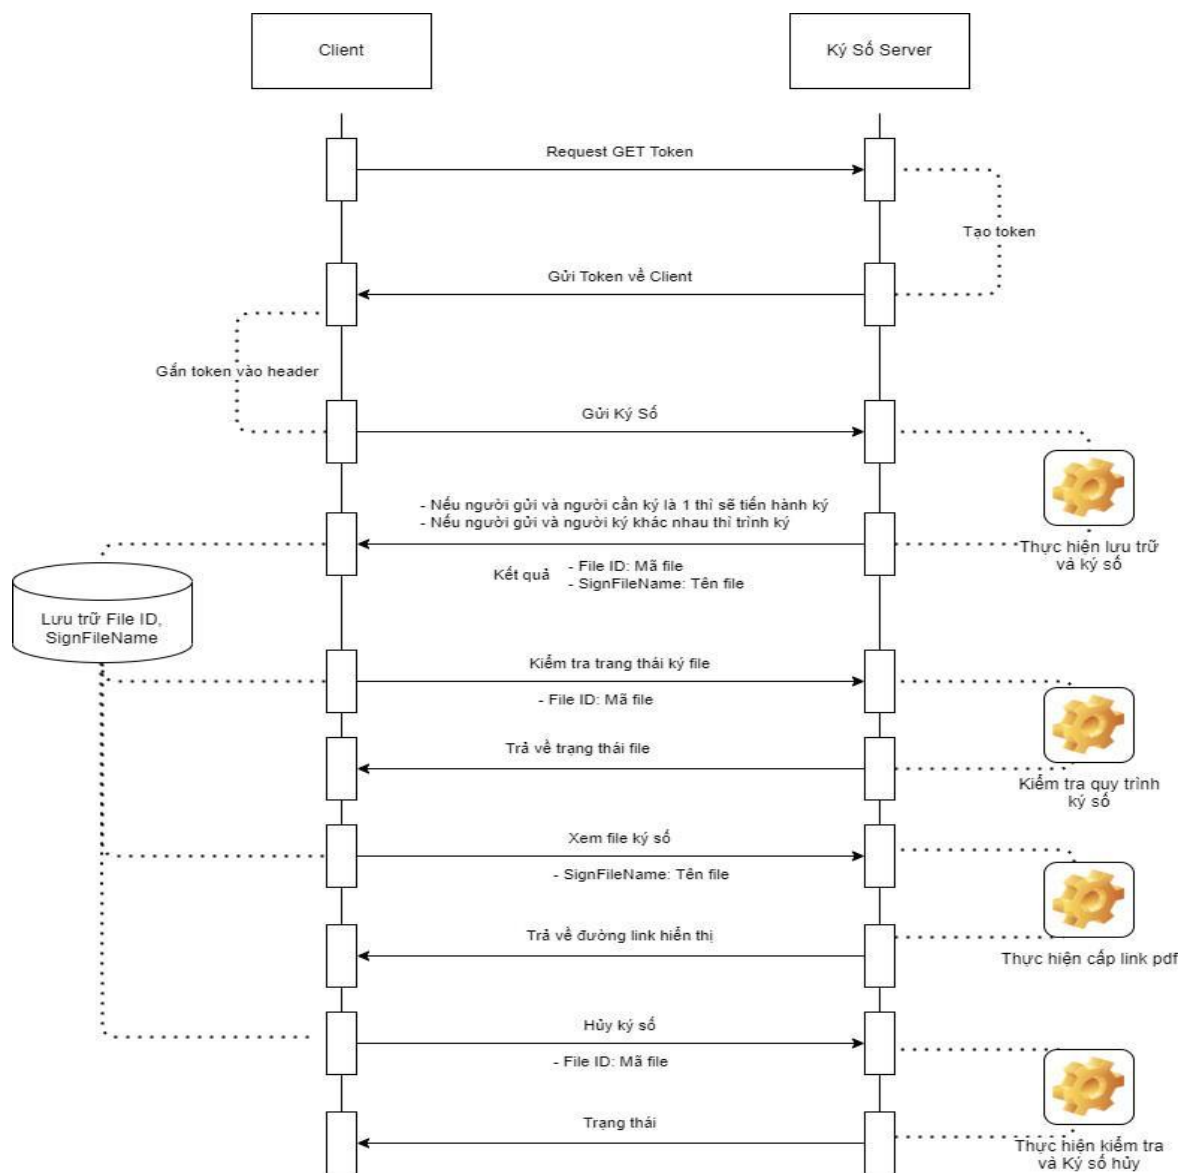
Client

Ký Số Server

Request GET Token

Tạo token

Gửi Token về Client

Gắn token vào header

Gửi Ký Số

- Nếu người gửi và người cần ký là 1 thì sẽ tiến hành ký
- Nếu người gửi và người ký khác nhau thì trình ký

Thực hiện lưu trữ và ký số

Kết quả - File ID: Mã file
- SignFileName: Tên file

Lưu trữ File ID, SignFileName

Kiểm tra trạng thái ký file

- File ID: Mã file

Trả về trạng thái file

Kiểm tra quy trình ký số

Xem file ký số

- SignFileName: Tên file

Trả về đường link hiển thị

Thực hiện cấp link pdf

Hủy ký số

- File ID: Mã file

Trạng thái

Thực hiện kiểm tra và Ký số hủy